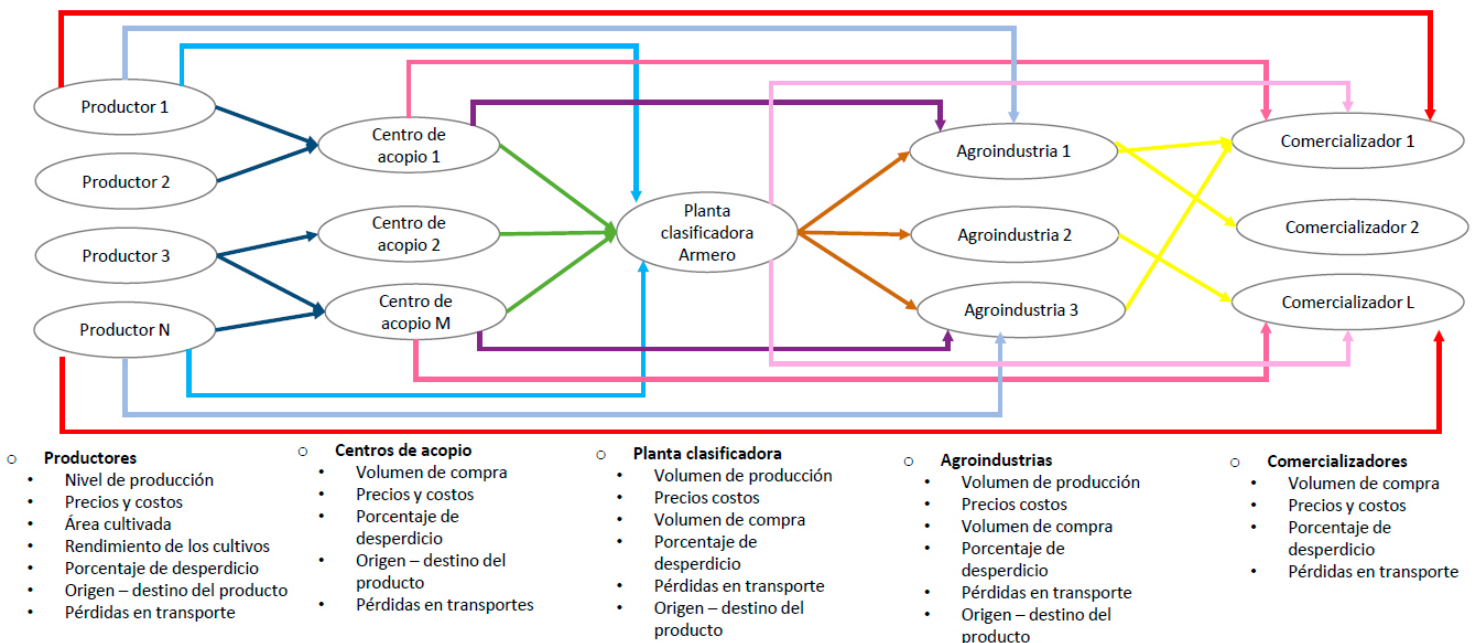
Productor 1

Productor 2

Productor 3

Productor N

Centro de acopio 1

Centro de acopio 2

Centro de acopio M

Planta clasificadora Armero

Agroindustria 1

Agroindustria 2

Agroindustria 3

Comercializador 1

Comercializador 2

Comercializador L

○ **Productores**
• Nivel de producción
• Precios y costos
• Área cultivada
• Rendimiento de los cultivos
• Porcentaje de desperdicio
• Origen – destino del producto
• Pérdidas en transporte

○ **Centros de acopio**
• Volumen de compra
• Precios y costos
• Porcentaje de desperdicio
• Origen – destino del producto
• Pérdidas en transportes

○ **Planta clasificadora**
• Volumen de producción
• Precios costos
• Volumen de compra
• Porcentaje de desperdicio
• Pérdidas en transporte
• Origen – destino del producto

○ **Agroindustrias**
• Volumen de producción
• Precios costos
• Volumen de compra
• Porcentaje de desperdicio
• Pérdidas en transporte
• Origen – destino del producto

○ **Comercializadores**
• Volumen de compra
• Precios y costos
• Porcentaje de desperdicio
• Pérdidas en transporte